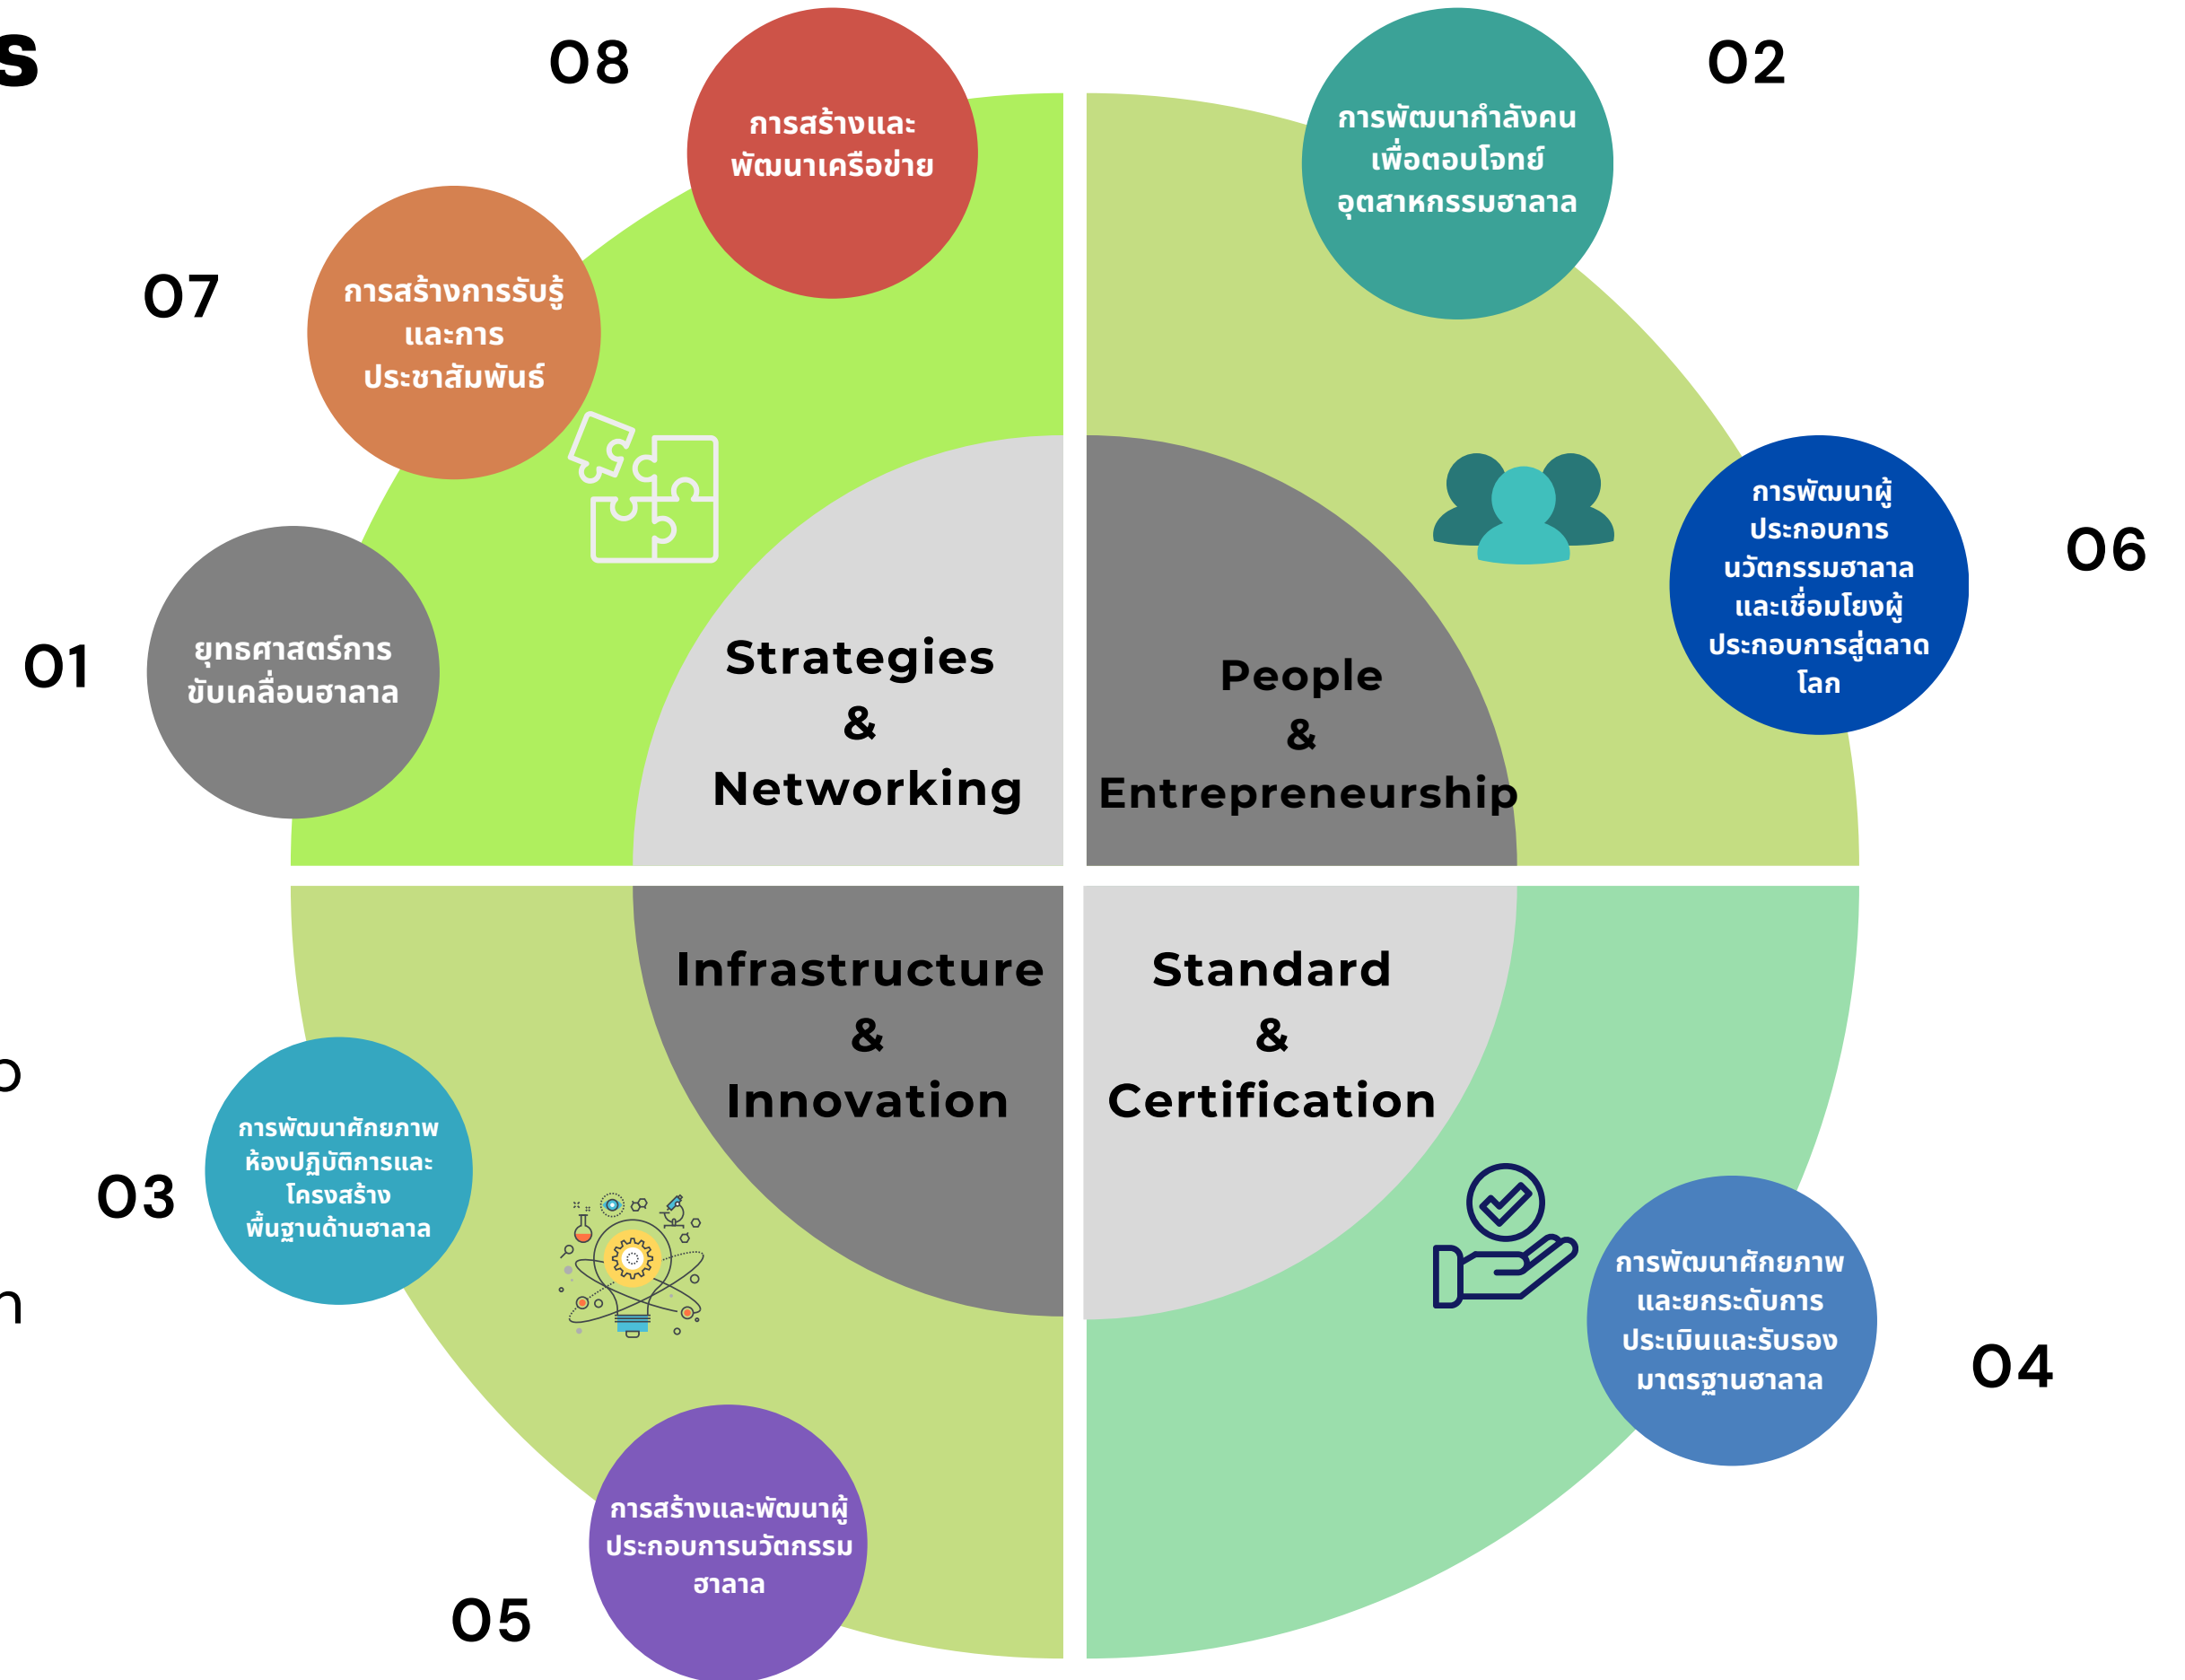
s

08

การสร้างและพัฒนาเครือข่าย

02

การพัฒนากำลังคนเพื่อตอบโจทย์อุตสาหกรรมฮาลาล

07

การสร้างการรับรู้และการประชาสัมพันธ์

06

การพัฒนาผู้ประกอบการนวัตกรรมฮาลาลและเชื่อมโยงผู้ประกอบการสู่ตลาดโลก

01

ยุทธศาสตร์การขับเคลื่อนฮาลาล

Strategies & Networking

People & Entrepreneurship

Infrastructure & Innovation

Standard & Certification

o

03

การพัฒนาศักยภาพห้องปฏิบัติการและโครงสร้างพื้นฐานด้านฮาลาล

า

การพัฒนาศักยภาพและยกระดับการประเมินและรับรองมาตรฐานฮาลาล

04

การสร้างและพัฒนาผู้ประกอบการนวัตกรรมฮาลาล

05